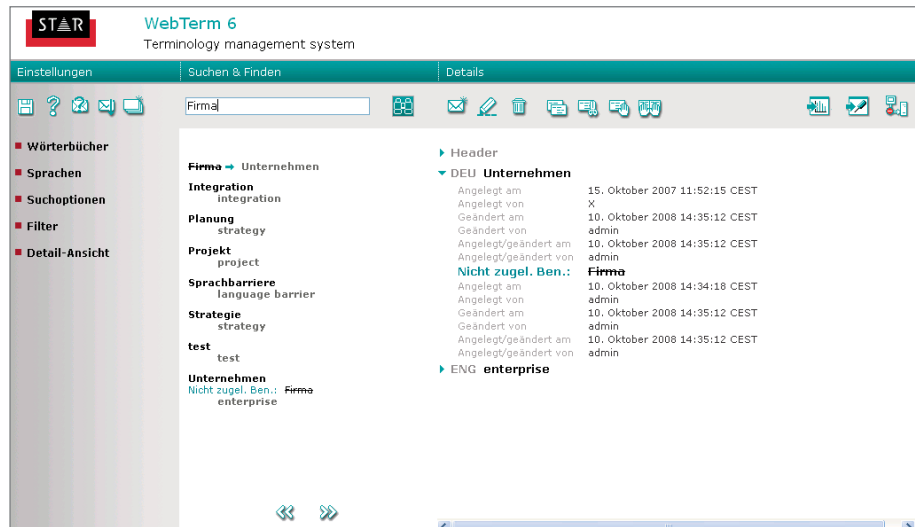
STAR

WebTerm 6
Terminology management system

Einstellungen | Suchen & Finden | Details

Firma

Wörterbücher
Sprachen
Suchoptionen
Filter
Detail-Ansicht

~~Firma~~ → Unternehmen

Integration
integration

Planung
strategy

Projekt
project

Sprachbarriere
language barrier

Strategie
strategy

test
test

Unternehmen
Nicht zugel. Ben.: ~~Firma~~
enterprise

« »

▸ Header
▾ DEU Unternehmen

| | |
|---|---|
| Angelegt am | 15. Oktober 2007 11:52:15 CEST |
| Angelegt von | X |
| Geändert am | 10. Oktober 2008 14:35:12 CEST |
| Geändert von | admin |
| Angelegt/geändert am | 10. Oktober 2008 14:35:12 CEST |
| Angelegt/geändert von | admin |
| Nicht zugel. Ben.: | ~~Firma~~ |
| Angelegt am | 10. Oktober 2008 14:34:18 CEST |
| Angelegt von | admin |
| Geändert am | 10. Oktober 2008 14:35:12 CEST |
| Geändert von | admin |
| Angelegt/geändert am | 10. Oktober 2008 14:35:12 CEST |
| Angelegt/geändert von | admin |

▸ ENG enterprise